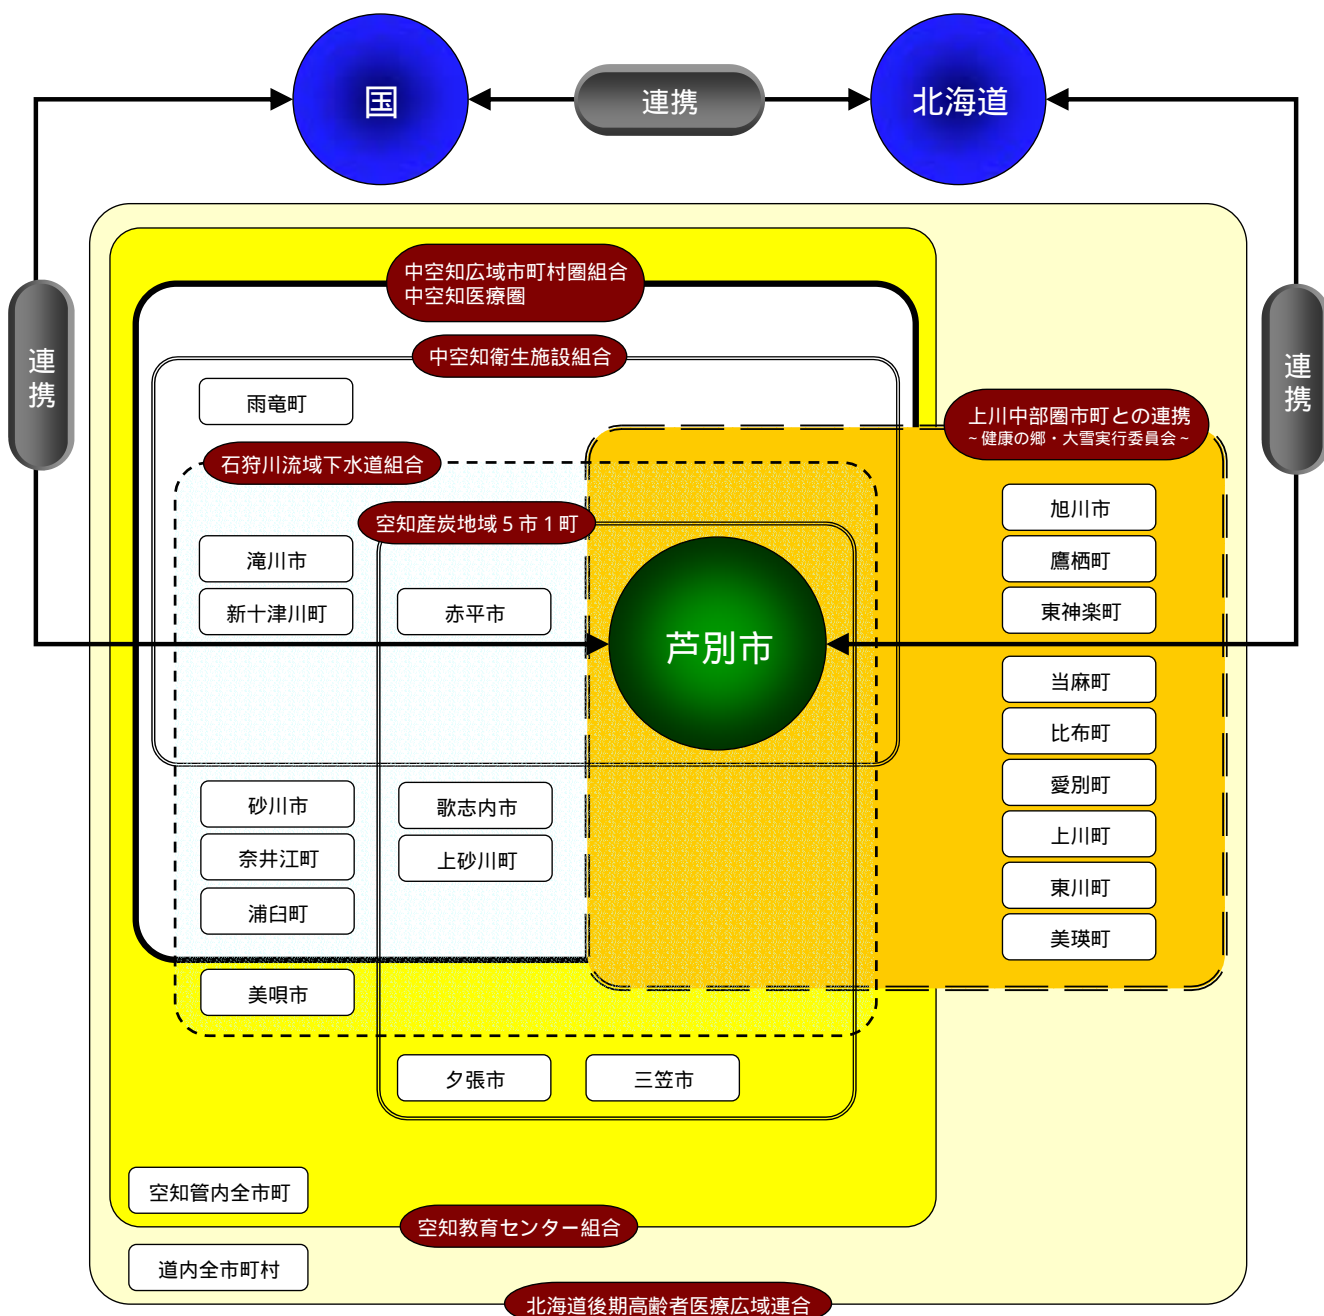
国

連携

北海道

連携

連携

中空知広域市町村圏組合
中空知医療圏

中空知衛生施設組合

雨竜町

上川中部圏市町との連携
~健康の郷・大雪実行委員会~

石狩川流域下水道組合

空知産炭地域５市１町

旭川市

鷹栖町

東神楽町

滝川市

新十津川町

赤平市

芦別市

当麻町

比布町

愛別町

上川町

東川町

美瑛町

砂川市

奈井江町

浦臼町

歌志内市

上砂川町

美唄市

夕張市

三笠市

空知管内全市町

空知教育センター組合

道内全市町村

北海道後期高齢者医療広域連合